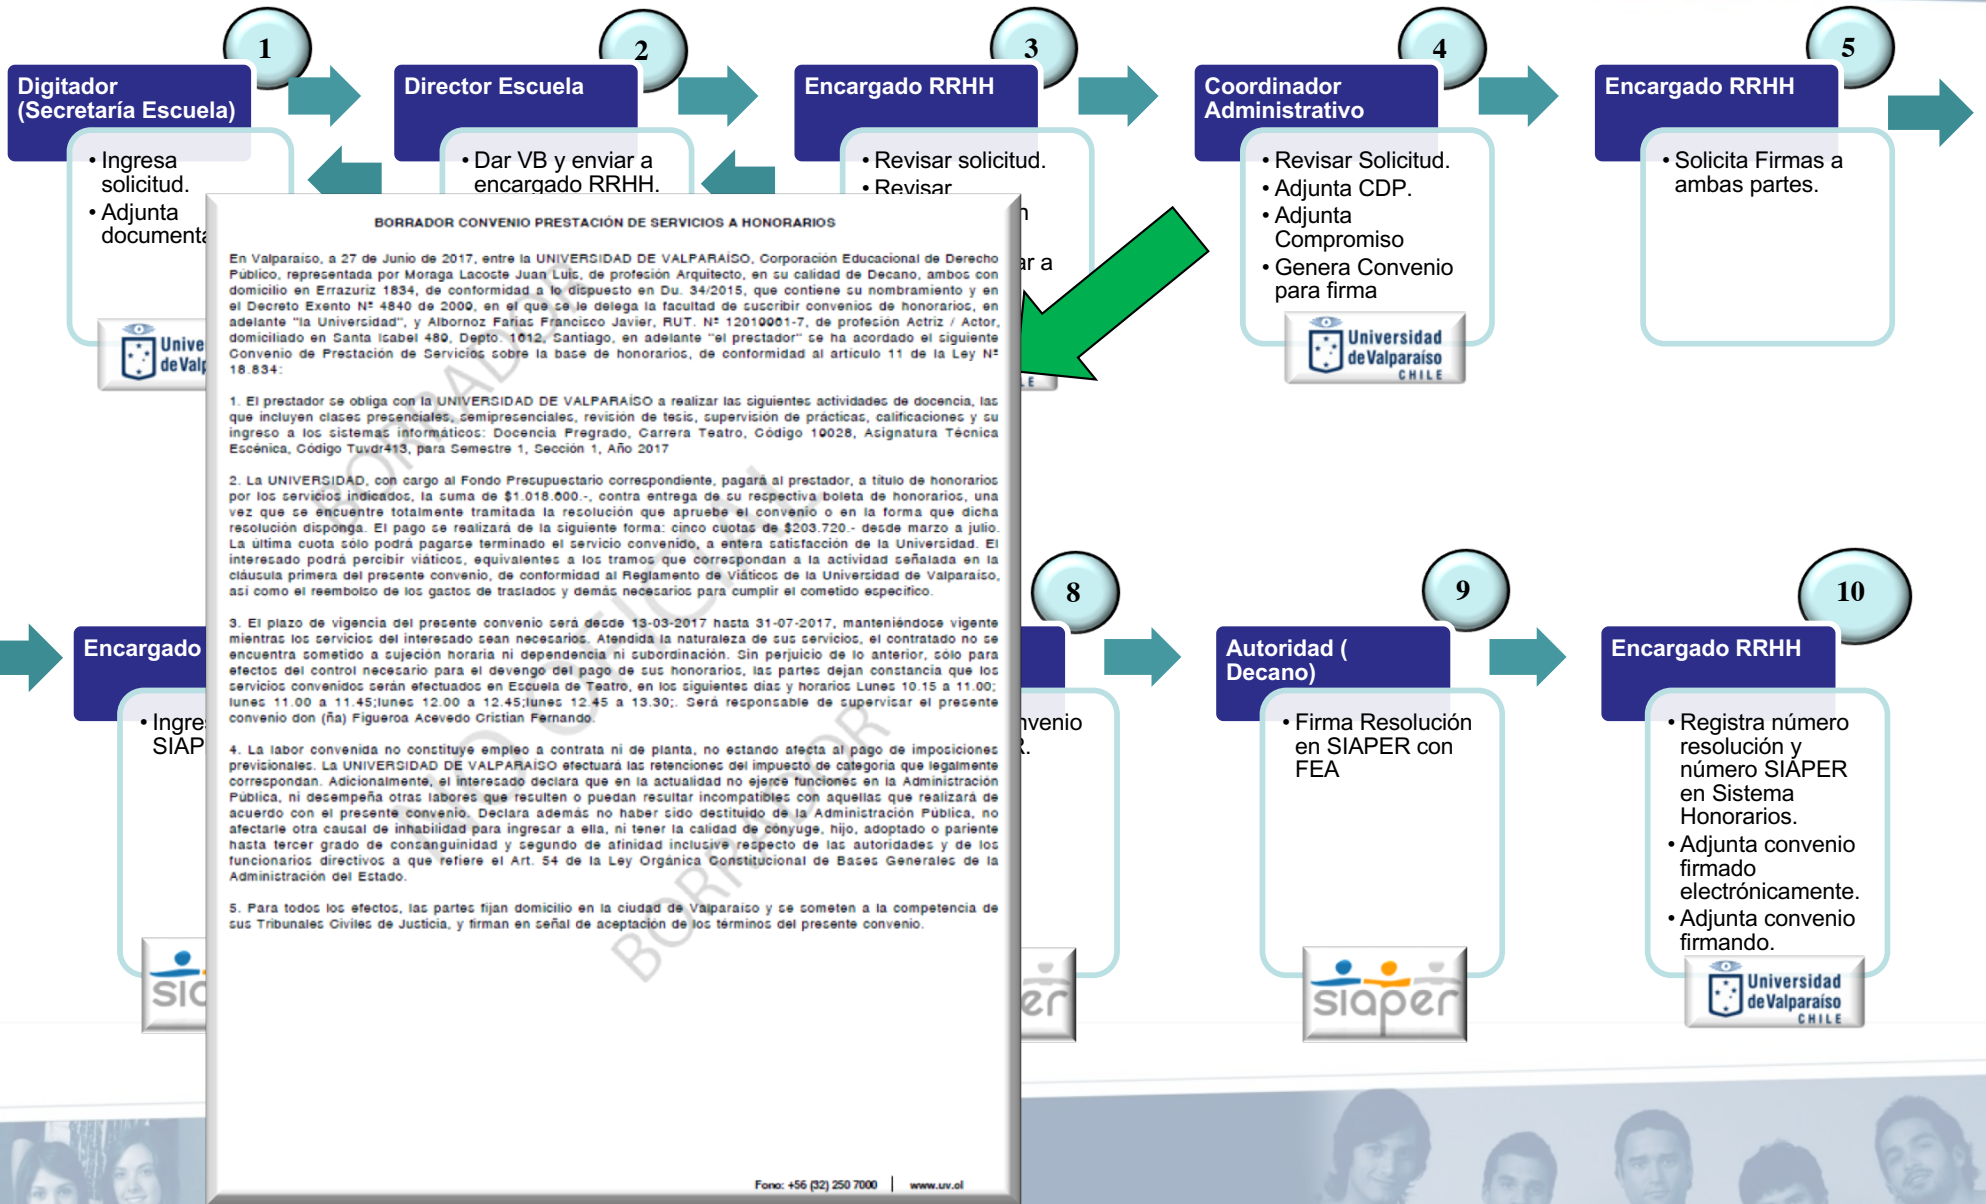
1
Digitador (Secretaría Escuela)
• Ingresa solicitud.
• Adjunta documenta
Unive de Valp

2
Director Escuela
• Dar VB y enviar a encargado RRHH.

3
Encargado RRHH
• Revisar solicitud.
• Revisar
n
ar a
LE

4
Coordinador Administrativo
• Revisar Solicitud.
• Adjunta CDP.
• Adjunta Compromiso
• Genera Convenio para firma
Universidad de Valparaíso CHILE

5
Encargado RRHH
• Solicita Firmas a ambas partes.

BORRADOR CONVENIO PRESTACIÓN DE SERVICIOS A HONORARIOS

En Valparaíso, a 27 de Junio de 2017, entre la UNIVERSIDAD DE VALPARAÍSO, Corporación Educacional de Derecho Público, representada por Moraga Lacoste Juan Luis, de profesión Arquitecto, en su calidad de Decano, ambos con domicilio en Errazuriz 1834, de conformidad a lo dispuesto en Du. 34/2015, que contiene su nombramiento y en el Decreto Exento N° 4840 de 2009, en el que se le delega la facultad de suscribir convenios de honorarios, en adelante "la Universidad", y Albornoz Farías Francisco Javier, RUT. N° 12010001-7, de profesión Actriz / Actor, domiciliado en Santa Isabel 480, Depto. 1012, Santiago, en adelante "el prestador" se ha acordado el siguiente Convenio de Prestación de Servicios sobre la base de honorarios, de conformidad al artículo 11 de la Ley N° 18.834:

1. El prestador se obliga con la UNIVERSIDAD DE VALPARAÍSO a realizar las siguientes actividades de docencia, las que incluyen clases presenciales, semipresenciales, revisión de tesis, supervisión de prácticas, calificaciones y su ingreso a los sistemas informáticos: Docencia Pregrado, Carrera Teatro, Código 19028, Asignatura Técnica Escénica, Código Tuvdr413, para Semestre 1, Sección 1, Año 2017

2. La UNIVERSIDAD, con cargo al Fondo Presupuestario correspondiente, pagará al prestador, a título de honorarios por los servicios indicados, la suma de $1.018.600.-, contra entrega de su respectiva boleta de honorarios, una vez que se encuentre totalmente tramitada la resolución que apruebe el convenio o en la forma que dicha resolución disponga. El pago se realizará de la siguiente forma: cinco cuotas de $203.720.- desde marzo a julio. La última cuota sólo podrá pagarse terminado el servicio convenido, a entera satisfacción de la Universidad. El interesado podrá percibir viáticos, equivalentes a los tramos que correspondan a la actividad señalada en la cláusula primera del presente convenio, de conformidad al Reglamento de Viáticos de la Universidad de Valparaíso, así como el reembolso de los gastos de traslados y demás necesarios para cumplir el cometido específico.

3. El plazo de vigencia del presente convenio será desde 13-03-2017 hasta 31-07-2017, manteniéndose vigente mientras los servicios del interesado sean necesarios. Atendida la naturaleza de sus servicios, el contratado no se encuentra sometido a sujeción horaria ni dependencia ni subordinación. Sin perjuicio de lo anterior, sólo para efectos del control necesario para el devengo del pago de sus honorarios, las partes dejan constancia que los servicios convenidos serán efectuados en Escuela de Teatro, en los siguientes días y horarios Lunes 10.15 a 11.00; lunes 11.00 a 11.45;lunes 12.00 a 12.45;lunes 12.45 a 13.30;. Será responsable de supervisar el presente convenio don (ña) Figueroa Acevedo Cristian Fernando.

4. La labor convenida no constituye empleo a contrata ni de planta, no estando afecta al pago de imposiciones previsionales. La UNIVERSIDAD DE VALPARAÍSO efectuará las retenciones del impuesto de categoría que legalmente correspondan. Adicionalmente, el interesado declara que en la actualidad no ejerce funciones en la Administración Pública, ni desempeña otras labores que resulten o puedan resultar incompatibles con aquellas que realizará de acuerdo con el presente convenio. Declara además no haber sido destituido de la Administración Pública, no afectarle otra causal de inhabilidad para ingresar a ella, ni tener la calidad de cónyuge, hijo, adoptado o pariente hasta tercer grado de consanguinidad y segundo de afinidad inclusive respecto de las autoridades y de los funcionarios directivos a que refiere el Art. 54 de la Ley Orgánica Constitucional de Bases Generales de la Administración del Estado.

5. Para todos los efectos, las partes fijan domicilio en la ciudad de Valparaíso y se someten a la competencia de sus Tribunales Civiles de Justicia, y firman en señal de aceptación de los términos del presente convenio.

BORRADOR

Fono: +56 (32) 250 7000 | www.uv.cl

Encargado
• Ingre SIAP
sia

8
nvenio
R.
er

9
Autoridad ( Decano)
• Firma Resolución en SIAPER con FEA
siaper

10
Encargado RRHH
• Registra número resolución y número SIAPER en Sistema Honorarios.
• Adjunta convenio firmado electrónicamente.
• Adjunta convenio firmando.
Universidad de Valparaíso CHILE